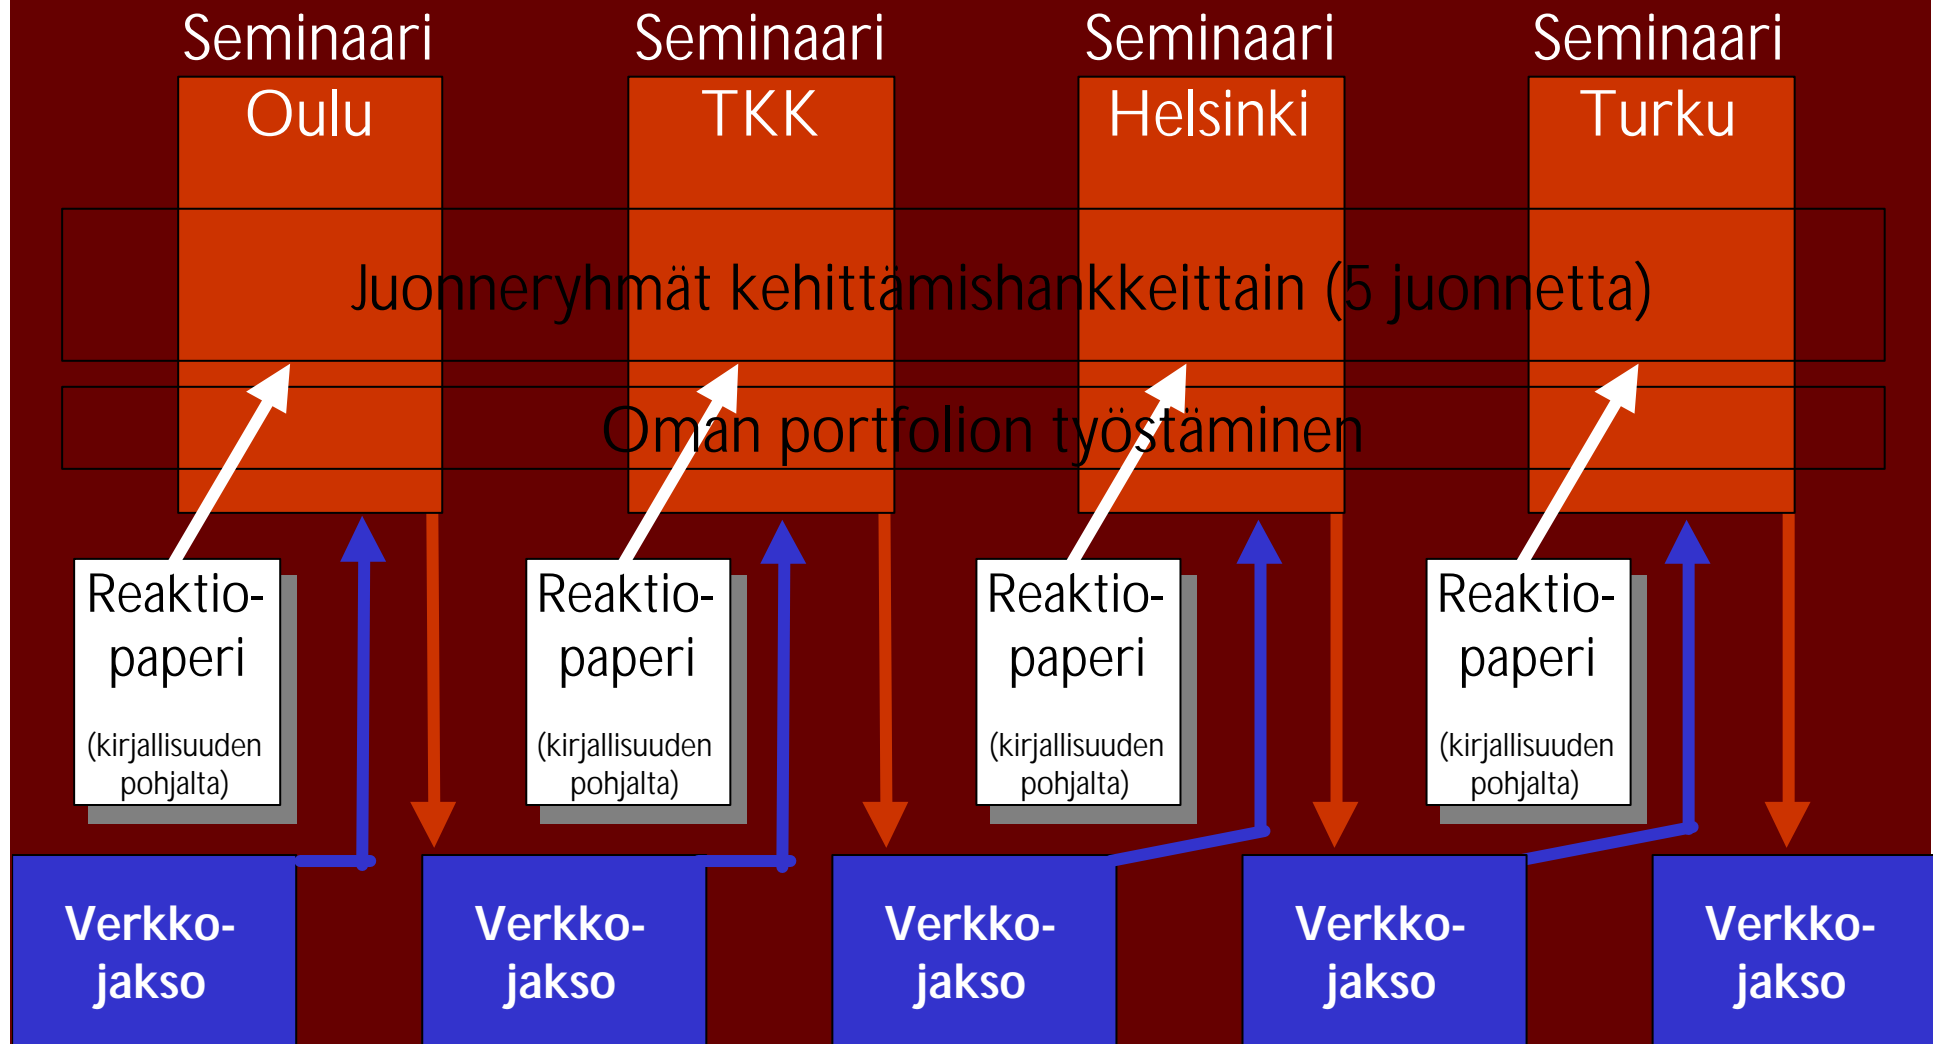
Seminaari Oulu

Seminaari TKK

Seminaari Helsinki

Seminaari Turku

Juonneryhmät kehittämishankkeittain (5 juonnetta)

Oman portfolion työstäminen

Reaktiopaperi (kirjallisuuden pohjalta)

Reaktiopaperi (kirjallisuuden pohjalta)

Reaktiopaperi (kirjallisuuden pohjalta)

Reaktiopaperi (kirjallisuuden pohjalta)

Verkkojakso

Verkkojakso

Verkkojakso

Verkkojakso

Verkkojakso